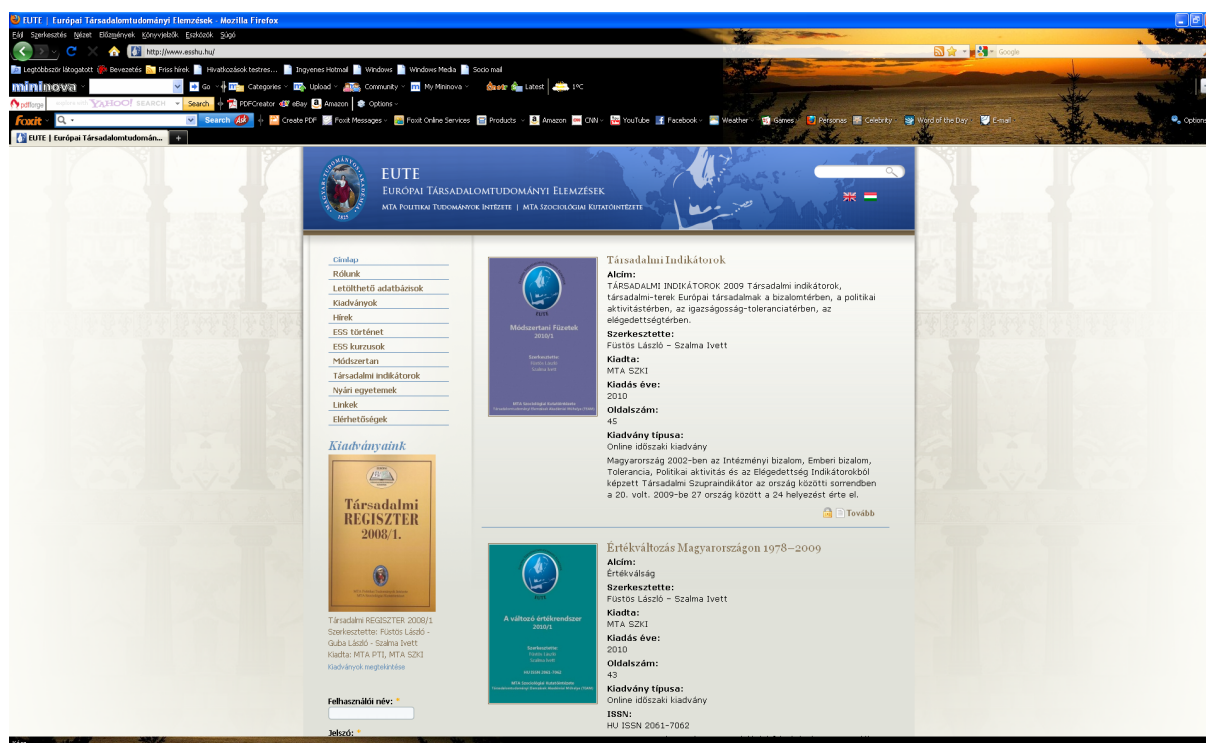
EUTE | Európai Társadalomtudományi Elemzések - Mozilla Firefox

Fájl Szerkesztés Nézet Előzmények Könyvjelzők Eszközök Súgó

http://www.esshu.hu/

Google

Legtöbbször látogatott Bevezetés Friss hírek Hivatkozások testres... Ingyenes Hotmail Windows Windows Media Socio mail

mininova Go Categories Upload Community My Mininova Latest 1°C

pdfforge YAHOO! SEARCH Search PDFCreator eBay Amazon Options

Foxit Search Create PDF Foxit Messages Foxit Online Services Products Amazon CNN YouTube Facebook Weather Games Personas Celebrity Word of the Day E-mail Options

EUTE | Európai Társadalomtudomán...

EUTE
Európai Társadalomtudományi Elemzések
MTA Politikai Tudományok Intézete | MTA Szociológiai Kutatóintézete

Címlap
Rólunk
Letölthető adatbázisok
Kiadványok
Hírek
ESS történet
ESS kurzusok
Módszertan
Társadalmi indikátorok
Nyári egyetemek
Linkek
Elérhetőségek

Kiadványaink

Társadalmi REGISZTER 2008/1.

Társadalmi REGISZTER 2008/1
Szerkesztette: Füstös László - Guba László - Szalma Ivett
Kiadta: MTA PTI, MTA SZKI
Kiadványok megtekintése

Felhasználói név: *

Jelszó: *

Társadalmi Indikátorok

EUTE
Módszertani Füzetek 2010/1
Szerkesztette
Füstös László
Szalma Ivett
MTA Szociológiai Kutatóintézet

Alcím:
TÁRSADALMI INDIKÁTOROK 2009 Társadalmi indikátorok, társadalmi-terek Európai társadalmak a bizalomtérben, a politikai aktivitástérben, az igazságosság-toleranciatérben, az elégedettségtérben.
Szerkesztette:
Füstös László - Szalma Ivett
Kiadta:
MTA SZKI
Kiadás éve:
2010
Oldalszám:
45
Kiadvány típusa:
Online időszaki kiadvány
Magyarország 2002-ben az Intézményi bizalom, Emberi bizalom, Tolerancia, Politikai aktivitás és az Elégedettség Indikátorokból képzett Társadalmi Szupraindikátor az ország közötti sorrendben a 20. volt. 2009-be 27 ország között a 24 helyezést érte el.
Tovább

Értékváltozás Magyarországon 1978–2009

EUTE
A változó értékrendszer 2010/1
Szerkesztette
Füstös László
Szalma Ivett
HU ISSN 2061-7062
MTA Szociológiai Kutatóintézet

Alcím:
Értékválság
Szerkesztette:
Füstös László - Szalma Ivett
Kiadta:
MTA SZKI
Kiadás éve:
2010
Oldalszám:
43
Kiadvány típusa:
Online időszaki kiadvány
ISSN:
HU ISSN 2061-7062